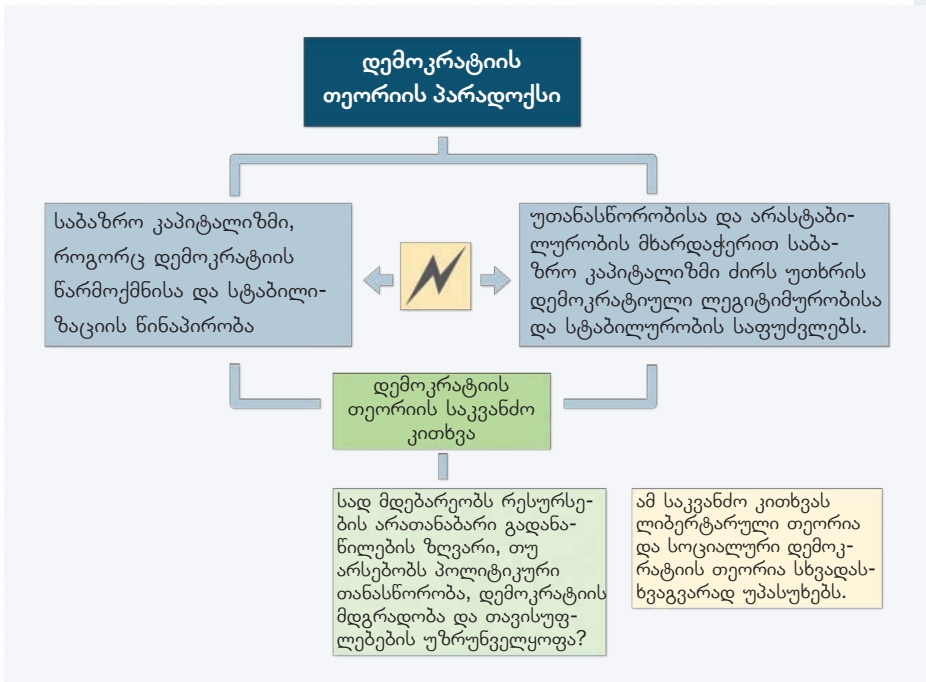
დემოკრატიის თეორიის პარადოქსი

საბაზრო კაპიტალიზმი, როგორც დემოკრატიის წარმოქმნისა და სტაბილიზაციის წინაპირობა

უთანასწორობისა და არასტაბილურობის მხარდაჭერით საბაზრო კაპიტალიზმი ძირს უთხრის დემოკრატიული ლეგიტიმურობისა და სტაბილურობის საფუძვლებს.

დემოკრატიის თეორიის საკვანძო კითხვა

სად მდებარეობს რესურსების არათანაბარი გადანაწილების ზღვარი, თუ არსებობს პოლიტიკური თანასწორობა, დემოკრატიის მდგრადობა და თავისუფლებების უზრუნველყოფა?

ამ საკვანძო კითხვას ლიბერტარული თეორია და სოციალური დემოკრატიის თეორია სხვადასხვაგვარად უპასუხებს.